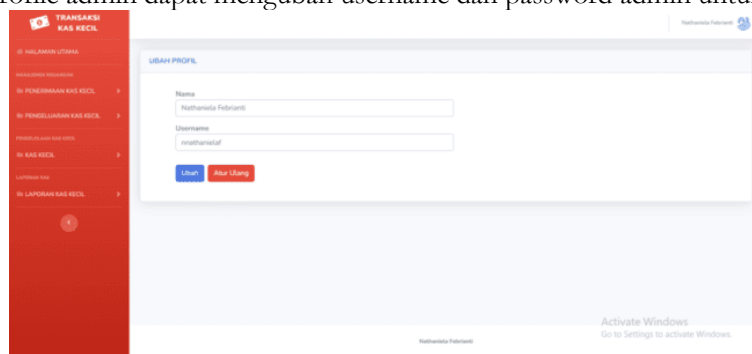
rofile admin dapat mengubah username dan password admin untu

TRANSAKSI KAS KECIL

Nathaniela Febrianti

HALAMAN UTAMA

MANAJEMEN KEUANGAN

PENERIMAAN KAS KECIL

PENGELUARAN KAS KECIL

PENGELOLAAN KAS KECIL

KAS KECIL

LAPORAN KAS

LAPORAN KAS KECIL

UBAH PROFIL

Nama

Nathaniela Febrianti

Username

nnathanielaf

Ubah

Atur Ulang

Activate Windows
Go to Settings to activate Windows.

Nathaniela Febrianti